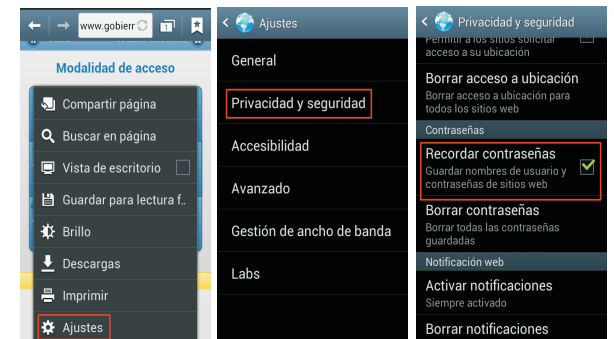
www.gobierr

Modalidad de acceso

Compartir página

Buscar en página

Vista de escritorio

Guardar para lectura f..

Brillo

Descargas

Imprimir

Ajustes

Ajustes

General

Privacidad y seguridad

Accesibilidad

Avanzado

Gestión de ancho de banda

Labs

Privacidad y seguridad

Permitir a los sitios solicitar acceso a su ubicación

Borrar acceso a ubicación
Borrar acceso a ubicación para todos los sitios web

Contraseñas

Recordar contraseñas
Guardar nombres de usuario y contraseñas de sitios web

Borrar contraseñas
Borrar todas las contraseñas guardadas

Notificación web

Activar notificaciones
Siempre activado

Borrar notificaciones